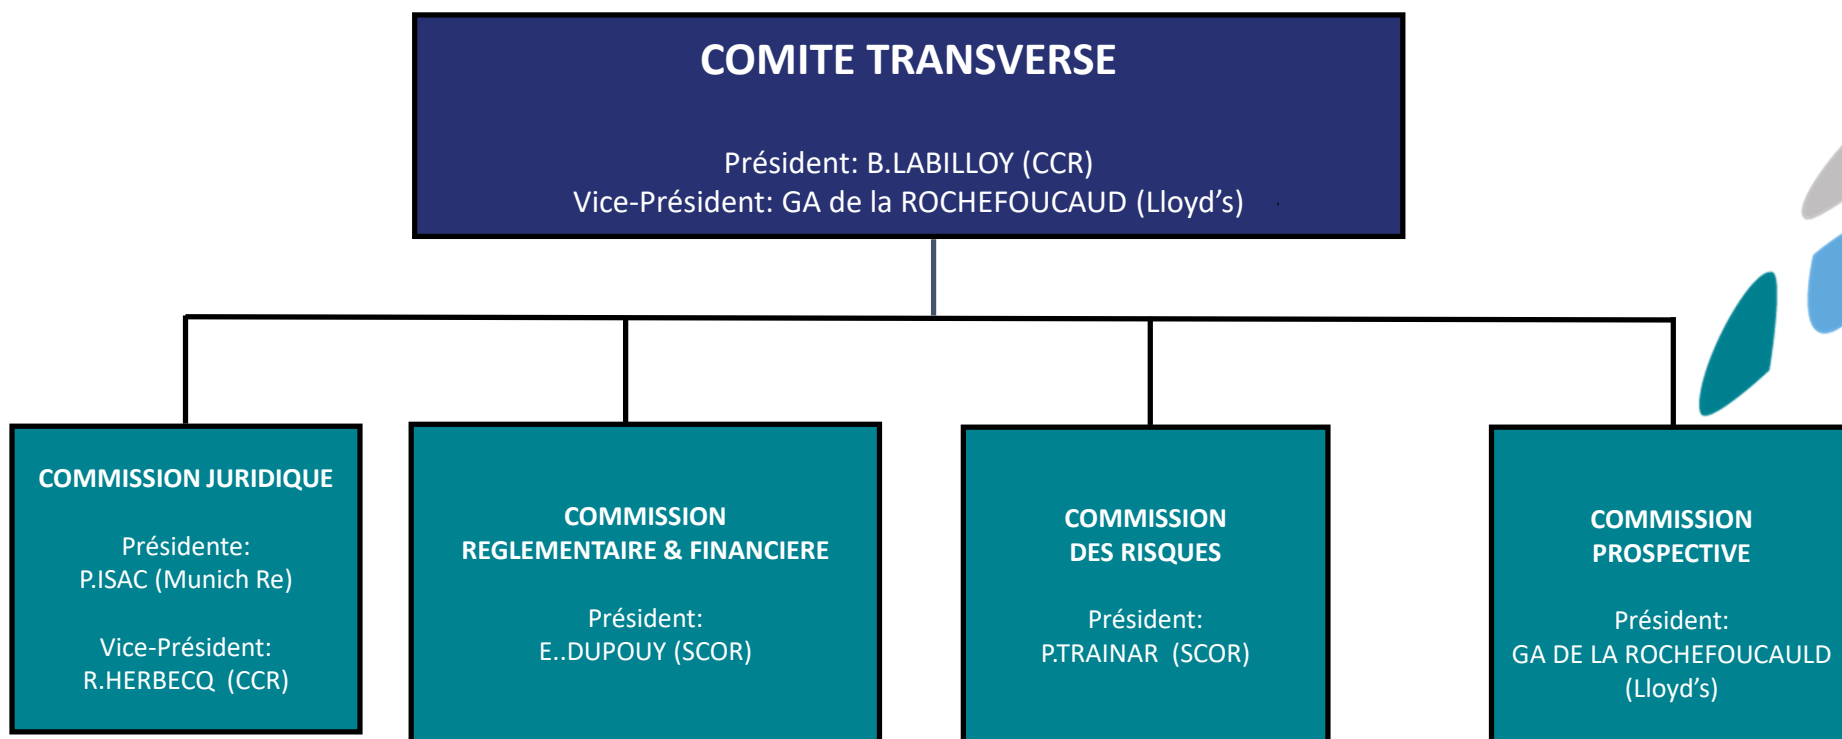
COMITE TRANSVERSE

Président: B.LABILLOY (CCR)
Vice-Président: GA de la ROCHEFOUCAUD (Lloyd's)

COMMISSION JURIDIQUE

Présidente:
P.ISAC (Munich Re)

Vice-Président:
R.HERBECQ (CCR)

COMMISSION
REGLEMENTAIRE & FINANCIERE

Président:
E..DUPOUY (SCOR)

COMMISSION
DES RISQUES

Président:
P.TRAINAR (SCOR)

COMMISSION
PROSPECTIVE

Président:
GA DE LA ROCHEFOUCAULD
(Lloyd's)